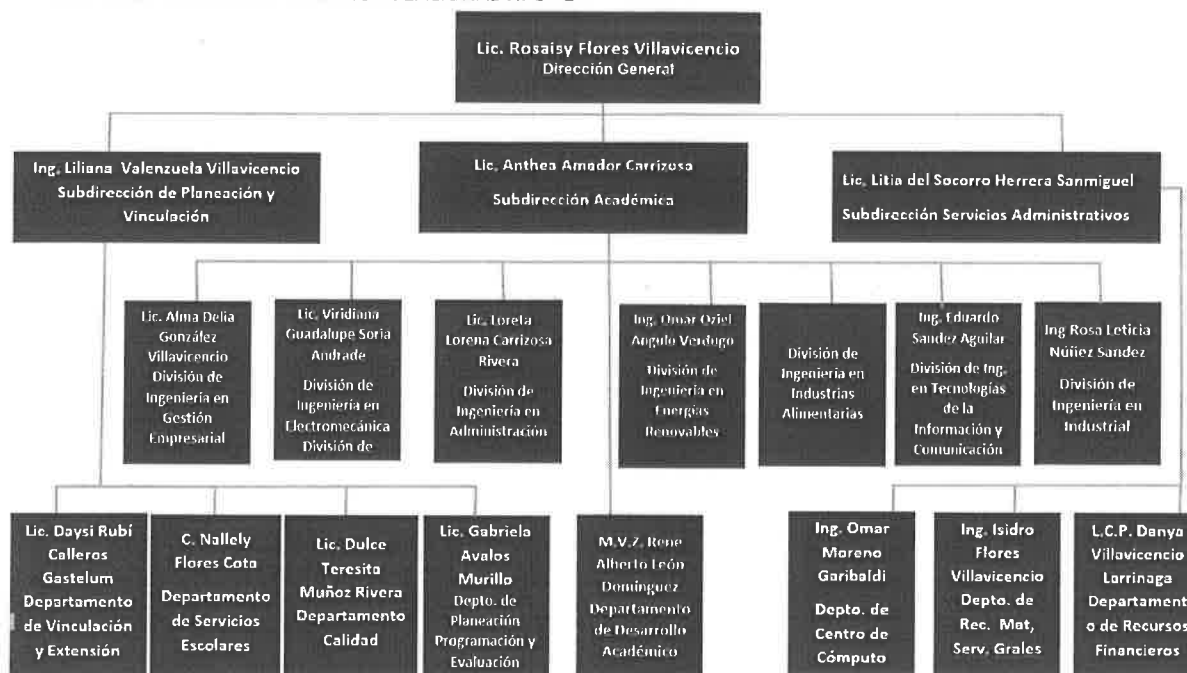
Lic. Rosaisy Flores Villavicencio
Dirección General

Ing. Liliana Valenzuela Villavicencio
Subdirección de Planeación y Vinculación

Lic. Anthea Amador Carrizosa
Subdirección Académica

Lic. Litia del Socorro Herrera Sanmiguel
Subdirección Servicios Administrativos

Lic. Alma Delia González Villavicencio
División de Ingeniería en Gestión Empresarial

Lic. Viridiana Guadalupe Soria Andrade
División de Ingeniería en Electromecánica División de

Lic. Loreta Lorena Carrizosa Rivera
División de Ingeniería en Administración

Ing. Omar Oziel Angulo Verdugo
División de Ingeniería en Energías Renovables

División de Ingeniería en Industrias Alimentarias

Ing. Eduardo Sandez Aguilar
División de Ing. en Tecnologías de la Información y Comunicación

Ing Rosa Leticia Núñez Sandez
División de Ingeniería en Industrial

Lic. Daysi Rubí Calleros Gastelum
Departamento de Vinculación y Extensión

C. Nallely Flores Cota
Departamento de Servicios Escolares

Lic. Dulce Teresita Muñoz Rivera
Departamento Calidad

Lic. Gabriela Avalos Murillo
Depto. de Planeación Programación y Evaluación

M.V.Z. Rene Alberto León Domínguez
Departamento de Desarrollo Académico

Ing. Omar Moreno Garibaldi
Depto. de Centro de Cómputo

Ing. Isidro Flores Villavicencio
Depto. de Rec. Mat, Serv. Grales

L.C.P. Danya Villavicencio Larrinaga
Departament o de Recursos Financieros